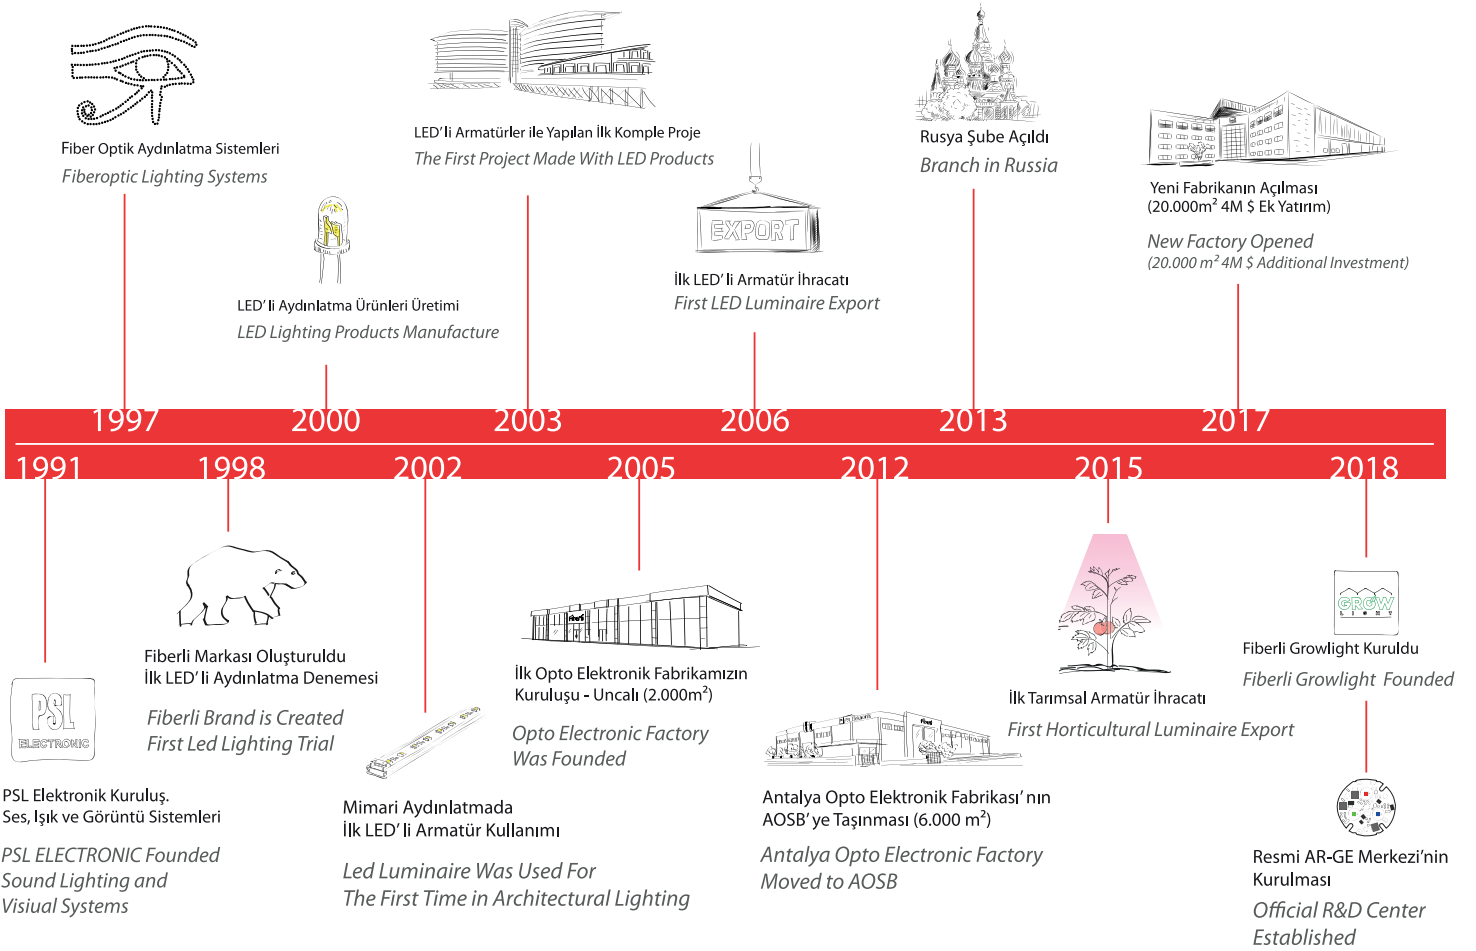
Fiber Optik Aydınlatma Sistemleri
Fiberoptic Lighting Systems

LED' li Aydınlatma Ürünleri Üretimi
LED Lighting Products Manufacture

LED'li Armatürler ile Yapılan İlk Komple Proje
The First Project Made With LED Products

EXPORT

İlk LED' li Armatür İhracatı
First LED Luminaire Export

Rusya Şube Açıldı
Branch in Russia

Yeni Fabrikanın Açılması
(20.000m$^2$ 4M $ Ek Yatırım)

New Factory Opened
(20.000 m$^2$ 4M $ Additional Investment)

1997 2000 2003 2006 2013 2017

1991 1998 2002 2005 2012 2015 2018

PSL ELECTRONIC

PSL Elektronik Kuruluş.
Ses, Işık ve Görüntü Sistemleri

PSL ELECTRONIC Founded
Sound Lighting and
Visiual Systems

Fiberli Markası Oluşturuldu
İlk LED' li Aydınlatma Denemesi

Fiberli Brand is Created
First Led Lighting Trial

Mimari Aydınlatmada
İlk LED' li Armatür Kullanımı

Led Luminaire Was Used For
The First Time in Architectural Lighting

İlk Opto Elektronik Fabrikamızın
Kuruluşu - Uncalı (2.000m$^2$)

Opto Electronic Factory
Was Founded

Antalya Opto Elektronik Fabrikası' nın
AOSB' ye Taşınması (6.000 m$^2$)

Antalya Opto Electronic Factory
Moved to AOSB

İlk Tarımsal Armatür İhracatı

First Horticultural Luminaire Export

GROW

Fiberli Growlight Kuruldu
Fiberli Growlight Founded

Resmi AR-GE Merkezi'nin
Kurulması

Official R&D Center
Established